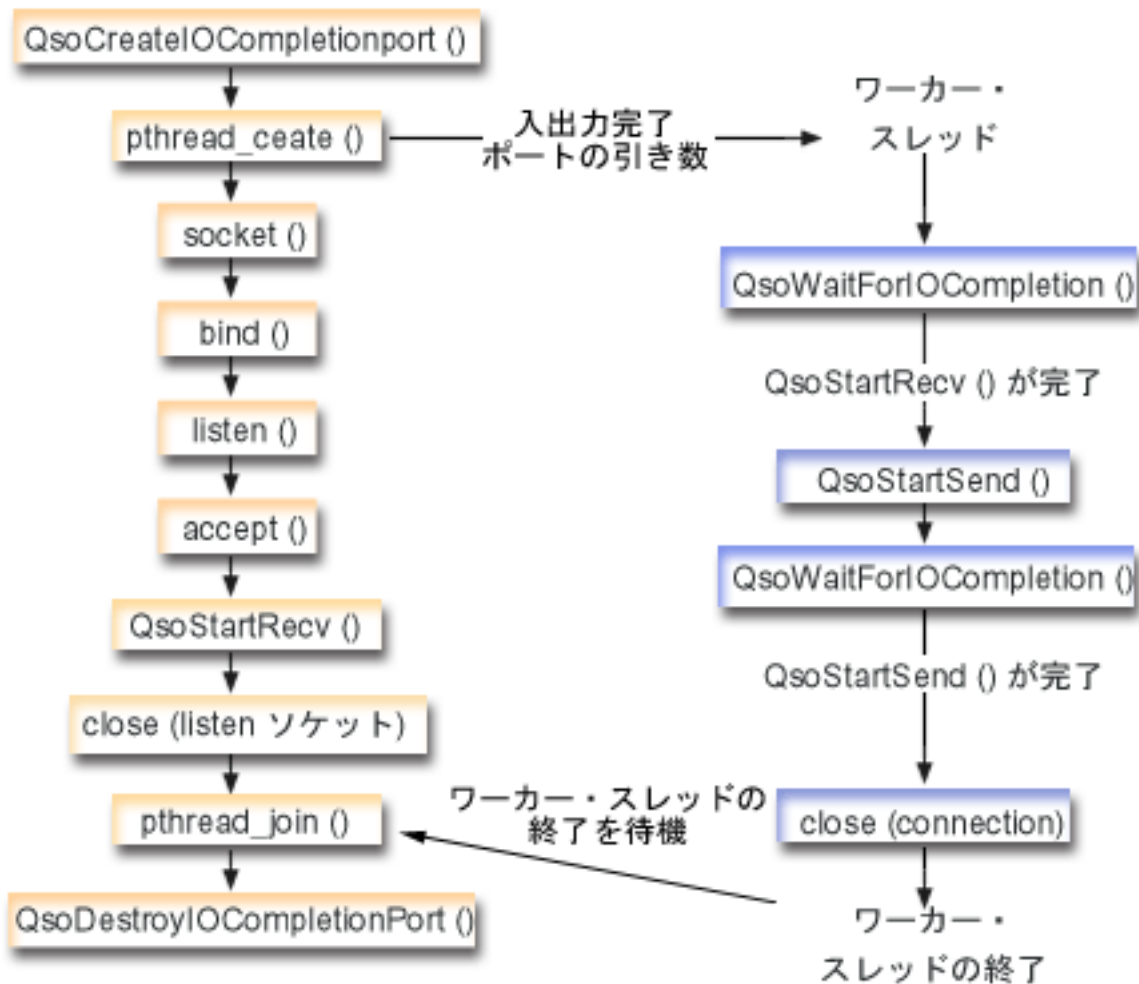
QsoCreateIOCompletionport ()

pthread_ceate ()

入出力完了
ポートの引き数

ワーカー・
スレッド

socket ()

bind ()

listen ()

accept ()

QsoStartRecv ()

close (listen ソケット)

pthread_join ()

QsoDestroyIOCompletionPort ()

QsoWaitForIOCompletion ()

QsoStartRecv () が完了

QsoStartSend ()

QsoWaitForIOCompletion ()

QsoStartSend () が完了

ワーカー・スレッドの
終了を待機

close (connection)

ワーカー・
スレッドの終了